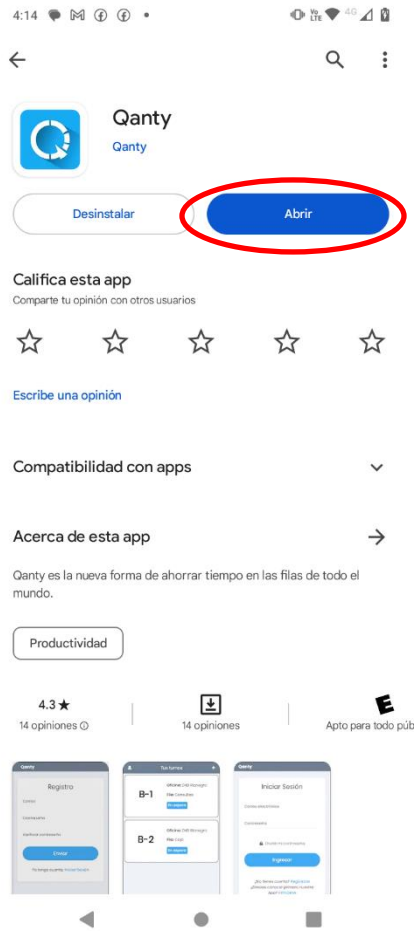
4:14

Qanty
Qanty

Desinstalar
Abrir

Califica esta app
Comparte tu opinión con otros usuarios

Escribe una opinión

Compatibilidad con apps

Acerca de esta app

Qanty es la nueva forma de ahorrar tiempo en las filas de todo el mundo.

Productividad

4.3 ★
14 opiniones

14 opiniones

E
Apto para todo púb

Qanty
Registro
Crear

Tus turnos
B-1
B-2

Qanty
Iniciar Sesión
Ingresar